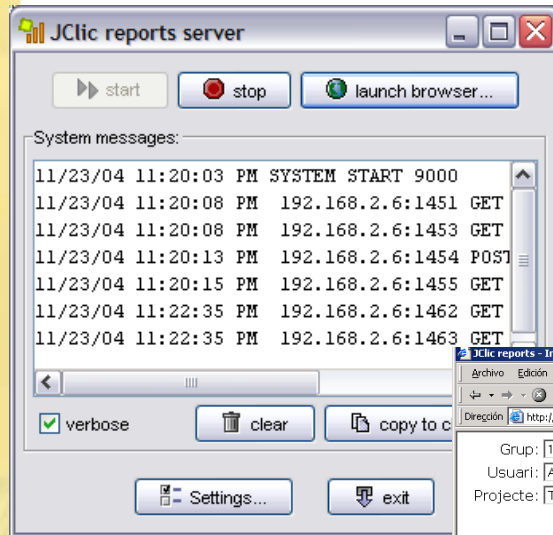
JClic reports server

start
stop
launch browser...

System messages:

11/23/04 11:20:03 PM SYSTEM START 9000
11/23/04 11:20:08 PM 192.168.2.6:1451 GET
11/23/04 11:20:08 PM 192.168.2.6:1453 GET
11/23/04 11:20:13 PM 192.168.2.6:1454 POST
11/23/04 11:20:15 PM 192.168.2.6:1455 GET
11/23/04 11:22:35 PM 192.168.2.6:1462 GET
11/23/04 11:22:35 PM 192.168.2.6:1463 GET

verbose
clear
copy to c

Settings...
exit

JClic reports - In
Archivo Edición
Dirección http:/

Grup: 1
Usuari: A
Projecte: T